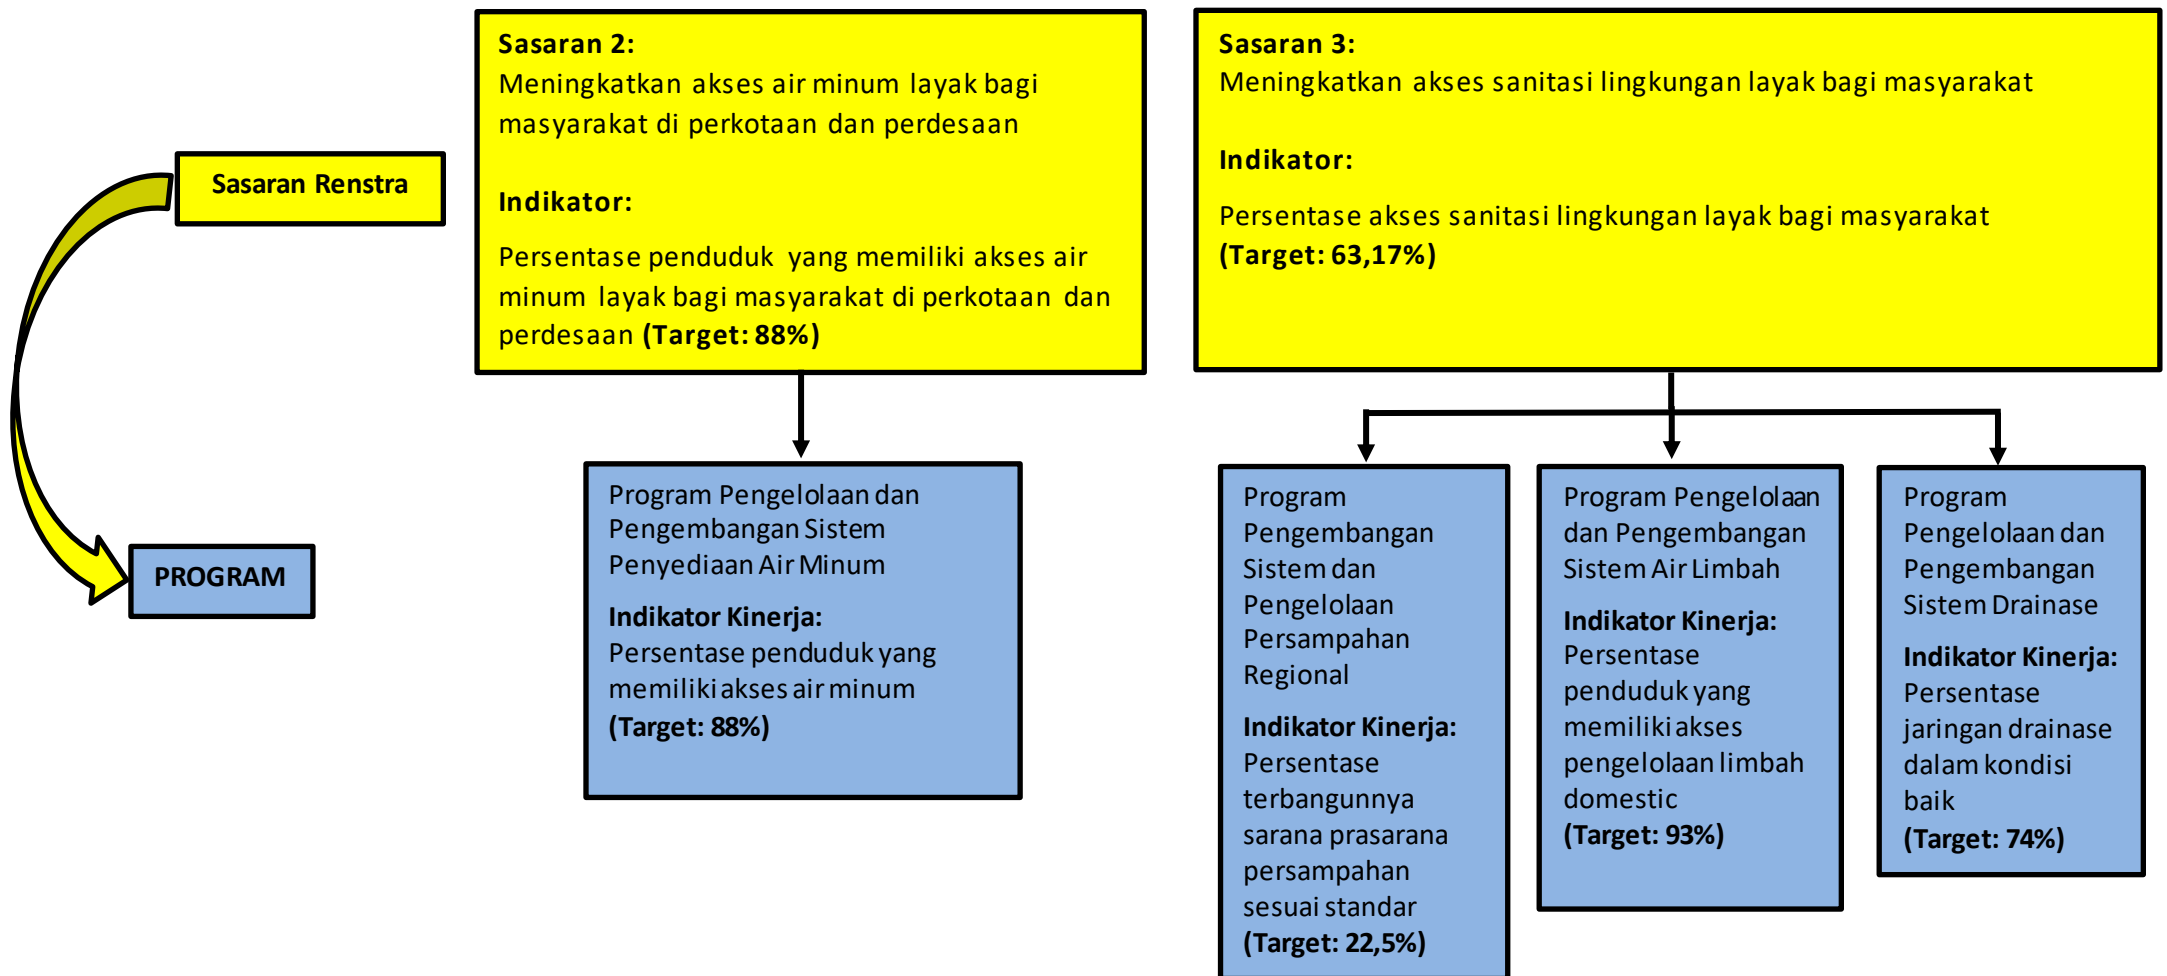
Sasaran Renstra

PROGRAM

Sasaran 2:
Meningkatkan akses air minum layak bagi masyarakat di perkotaan dan perdesaan

Indikator:
Persentase penduduk yang memiliki akses air minum layak bagi masyarakat di perkotaan dan perdesaan (Target: 88%)

Program Pengelolaan dan Pengembangan Sistem Penyediaan Air Minum
Indikator Kinerja:
Persentase penduduk yang memiliki akses air minum
(Target: 88%)

Sasaran 3:
Meningkatkan akses sanitasi lingkungan layak bagi masyarakat

Indikator:
Persentase akses sanitasi lingkungan layak bagi masyarakat
(Target: 63,17%)

Program Pengembangan Sistem dan Pengelolaan Persampahan Regional
Indikator Kinerja:
Persentase terbangunnya sarana prasarana persampahan sesuai standar
(Target: 22,5%)

Program Pengelolaan dan Pengembangan Sistem Air Limbah
Indikator Kinerja:
Persentase penduduk yang memiliki akses pengelolaan limbah domestic
(Target: 93%)

Program Pengelolaan dan Pengembangan Sistem Drainase
Indikator Kinerja:
Persentase jaringan drainase dalam kondisi baik
(Target: 74%)